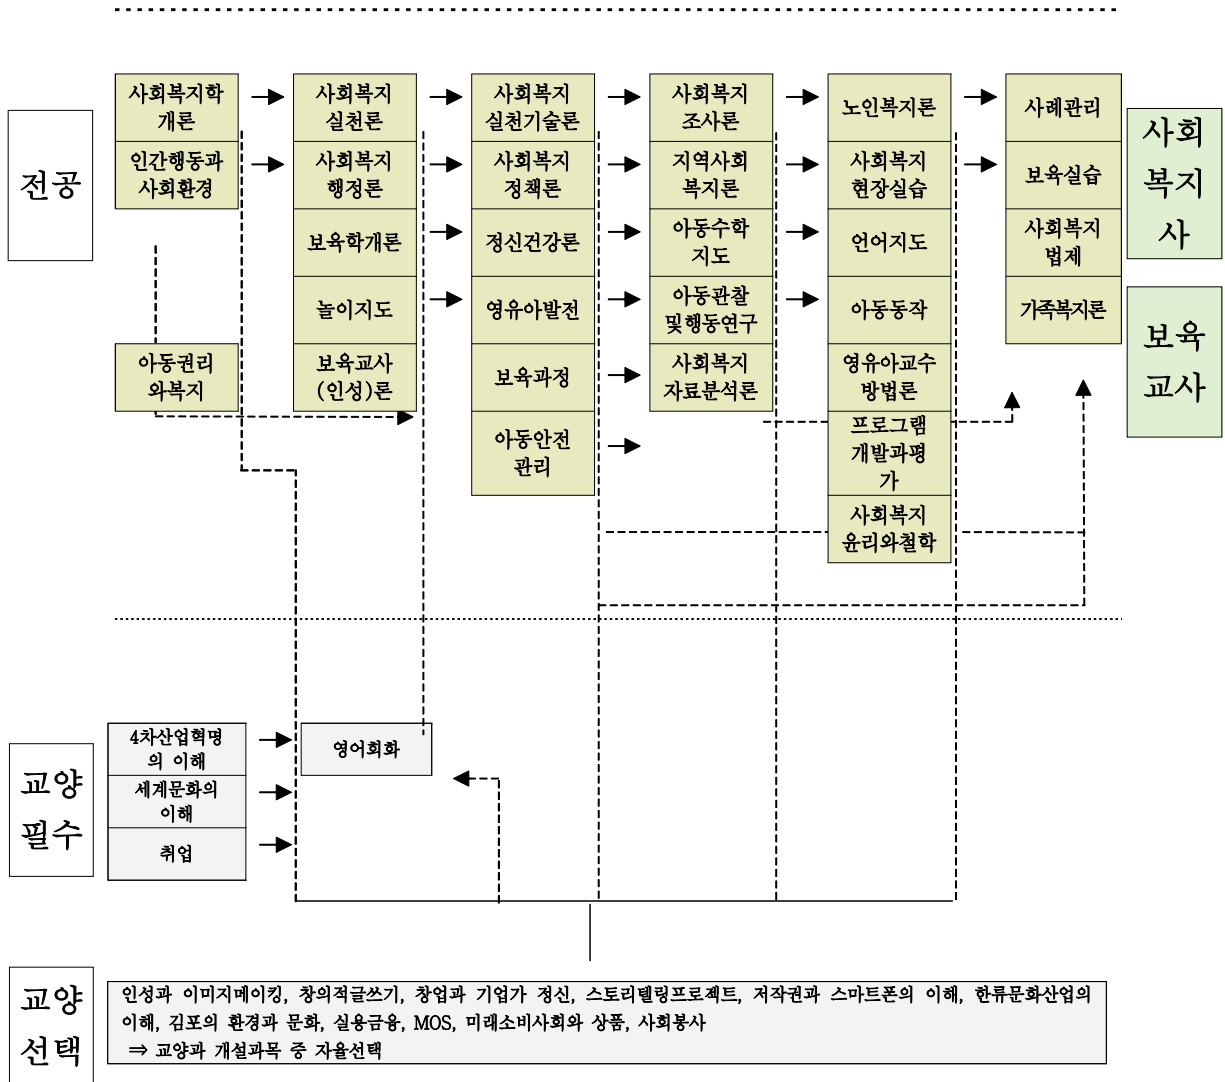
전공

사회복지학 개론
인간행동과 사회환경
아동권리 와복지

사회복지 실천론
사회복지 행정론
보육학개론
놀이지도
보육교사 (인성)론

사회복지 실천기술론
사회복지 정책론
정신건강론
영유아발전
보육과정
아동안전 관리

사회복지 조사론
지역사회 복지론
아동수학 지도
아동관찰 및행동연구
사회복지 자료분석론

노인복지론
사회복지 현장실습
언어지도
아동동작
영유아교수 방법론
프로그램 개발과평가
사회복지 윤리와철학

사례관리
보육실습
사회복지 법제
가족복지론

사회복지사

보육교사

교양필수

4차산업혁명의 이해
세계문화의 이해
취업

영어회화

교양선택

인성과 이미지메이킹, 창의적글쓰기, 창업과 기업가 정신, 스토리텔링프로젝트, 저작권과 스마트폰의 이해, 한류문화산업의 이해, 김포의 환경과 문화, 실용금융, MOS, 미래소비사회와 상품, 사회봉사
⇒ 교양과 개설과목 중 자율선택